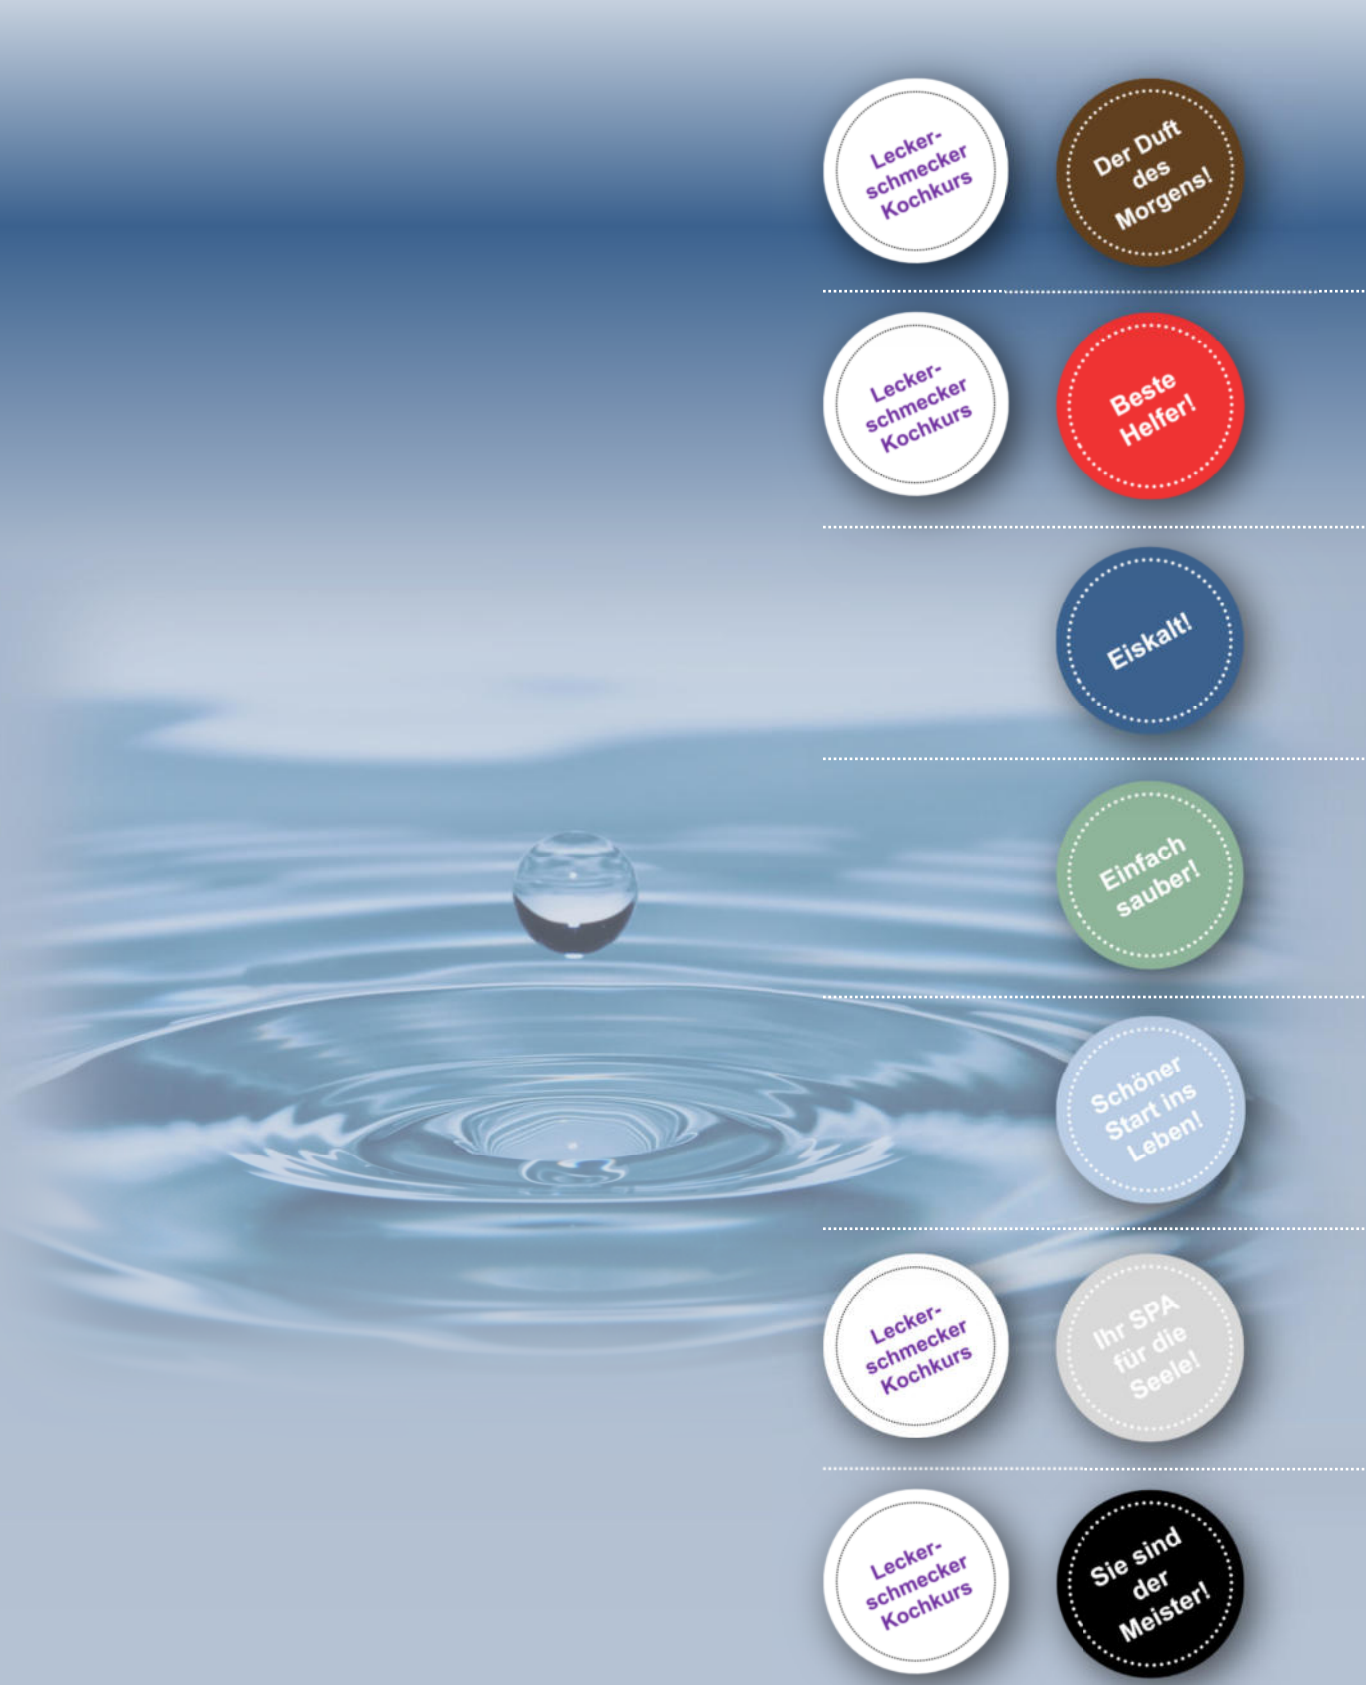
Leckerschmecker Kochkurs

Der Duft des Morgens!

Leckerschmecker Kochkurs

Beste Helfer!

Eiskalt!

Einfach sauber!

Schöner Start ins Leben!

Leckerschmecker Kochkurs

Ihr SPA für die Seele!

Leckerschmecker Kochkurs

Sie sind der Meister!